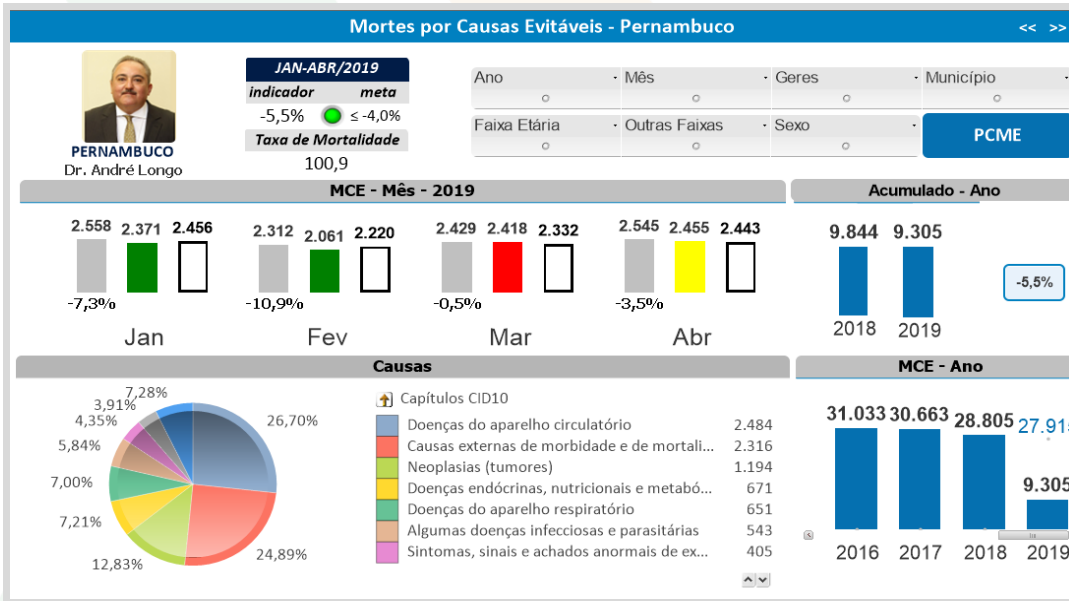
Mortes por Causas Evitáveis - Pernambuco

<< >>

PERNAMBUCO
Dr. André Longo

JAN-ABR/2019

| indicador | meta |
|---|---|
| -5,5% | ≤ -4,0% |

Taxa de Mortalidade
100,9

Ano
Mês
Geres
Município
Faixa Etária
Outras Faixas
Sexo
PCME

MCE - Mês - 2019

2.558 2.371 2.456
-7,3%
Jan

2.312 2.061 2.220
-10,9%
Fev

2.429 2.418 2.332
-0,5%
Mar

2.545 2.455 2.443
-3,5%
Abr

Acumulado - Ano

9.844 9.305
2018 2019
-5,5%

Causas

7,28%
3,91%
4,35%
5,84%
7,00%
7,21%
12,83%
26,70%
24,89%

Capítulos CID10

| | |
|---|---|
| Doenças do aparelho circulatório | 2.484 |
| Causas externas de morbidade e de mortali... | 2.316 |
| Neoplasias (tumores) | 1.194 |
| Doenças endócrinas, nutricionais e metabó... | 671 |
| Doenças do aparelho respiratório | 651 |
| Algumas doenças infecciosas e parasitárias | 543 |
| Sintomas, sinais e achados anormais de ex... | 405 |

MCE - Ano

31.033 30.663 28.805 27.91
9.305
2016 2017 2018 2019